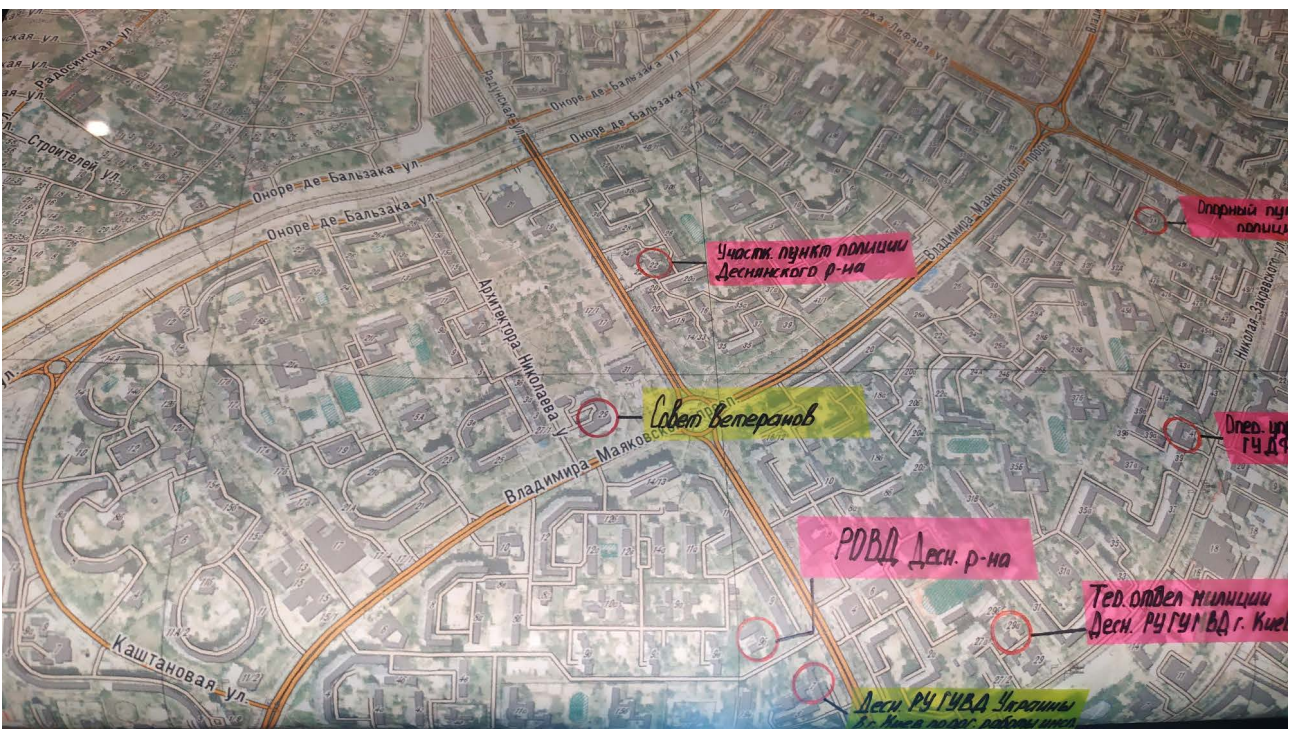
Радосинская ул.
Строителей ул.
Оноре де Бальзака ул.
Оноре де Бальзака ул.
Оноре де Бальзака ул.
Оноре де Бальзака ул.
Радунская ул.
Архитектора Николаева ул.
Владимира Маяковского просп.
Владимира Маяковского просп.
Каштановая ул.
Николая Закревского ул.
Участк. пункт полиции Деснянского р-на
Опорный пун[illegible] полици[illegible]
Совет Ветеранов
Опер. уп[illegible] ГУДЧ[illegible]
РОВД Десн. р-на
Тер. отдел милиции Десн. РУ ГУМВД г. Кие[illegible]
Десн. РУ ГУВД Украины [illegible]